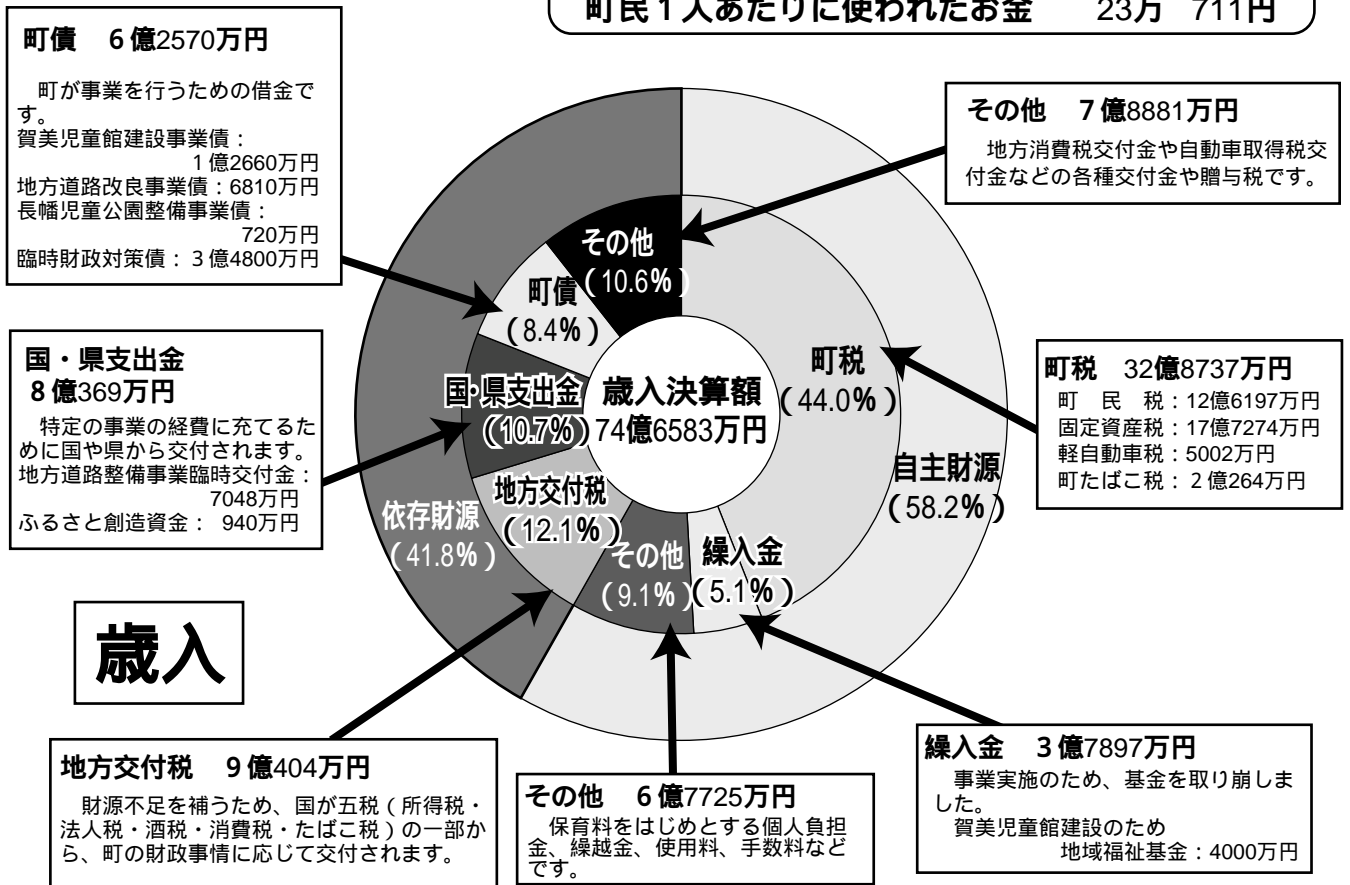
町民1人あたりに使われたお金　23万　711円

町債　6億2570万円

町が事業を行うための借金です。
賀美児童館建設事業債：1億2660万円
地方道路改良事業債：6810万円
長幡児童公園整備事業債：720万円
臨時財政対策債：3億4800万円

その他　7億8881万円

地方消費税交付金や自動車取得税交付金などの各種交付金や贈与税です。

国・県支出金
8億369万円

特定の事業の経費に充てるために国や県から交付されます。
地方道路整備事業臨時交付金：7048万円
ふるさと創造資金：940万円

町税　32億8737万円
町　民　税：12億6197万円
固定資産税：17億7274万円
軽自動車税：5002万円
町たばこ税：2億264万円

その他（10.6%）
町債（8.4%）
国・県支出金（10.7%）
歳入決算額 74億6583万円
町税（44.0%）
自主財源（58.2%）
地方交付税（12.1%）
依存財源（41.8%）
その他（9.1%）
繰入金（5.1%）

歳入

地方交付税　9億404万円

財源不足を補うため、国が五税（所得税・法人税・酒税・消費税・たばこ税）の一部から、町の財政事情に応じて交付されます。

その他　6億7725万円

保育料をはじめとする個人負担金、繰越金、使用料、手数料などです。

繰入金　3億7897万円

事業実施のため、基金を取り崩しました。
賀美児童館建設のため
地域福祉基金：4000万円